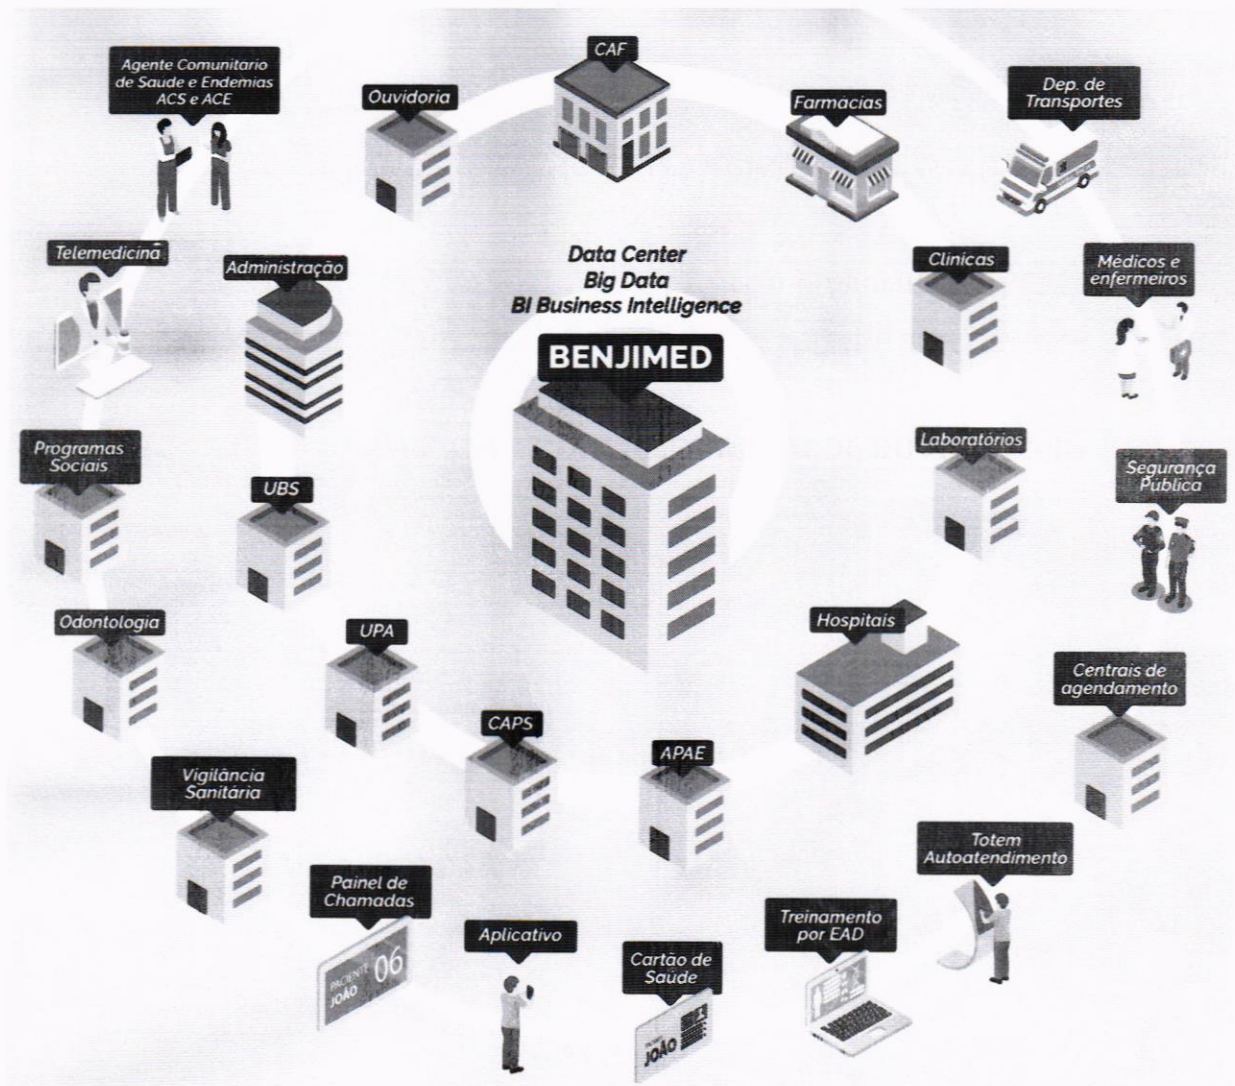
Agente Comunitario de Saude e Endemias ACS e ACE

CAF

Ouvidoria

Farmácias

Dep. de Transportes

Telemedicina

Administração

Data Center
Big Data
BI Business Intelligence

BENJIMED

Clínicas

Médicos e enfermeiros

Programas Sociais

UBS

Laboratórios

Segurança Pública

Odontologia

UPA

Hospitais

Centrais de agendamento

CAPS

APAE

Vigilância Sanitária

Totem Autoatendimento

Painel de Chamadas

PACIENTE JOÃO 06

Aplicativo

Cartão de Saúde

JOÃO

Treinamento por EAD